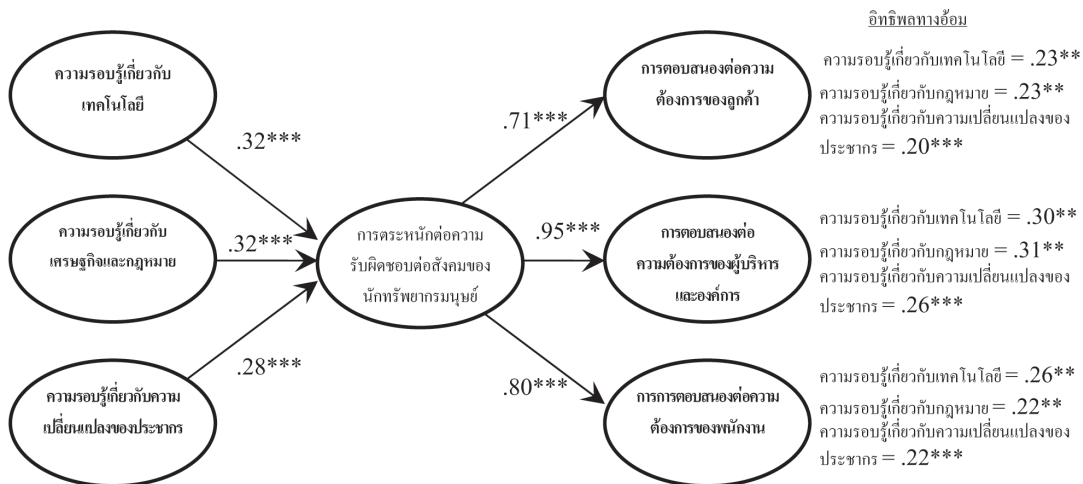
ความรอบรู้เกี่ยวกับเทคโนโลยี

ความรอบรู้เกี่ยวกับเศรษฐกิจและกฎหมาย

ความรอบรู้เกี่ยวกับความเปลี่ยนแปลงของประชากร

.32***

.32***

.28***

การตระหนักต่อความรับผิดชอบต่อสังคมของนักทรัพยากรมนุษย์

.71***

.95***

.80***

การตอบสนองต่อความต้องการของลูกค้า

การตอบสนองต่อความต้องการของผู้บริหารและองค์การ

การการตอบสนองต่อความต้องการของพนักงาน

อิทธิพลทางอ้อม

ความรอบรู้เกี่ยวกับเทคโนโลยี = .23**
ความรอบรู้เกี่ยวกับกฎหมาย = .23**
ความรอบรู้เกี่ยวกับความเปลี่ยนแปลงของประชากร = .20***

ความรอบรู้เกี่ยวกับเทคโนโลยี = .30**
ความรอบรู้เกี่ยวกับกฎหมาย = .31**
ความรอบรู้เกี่ยวกับความเปลี่ยนแปลงของประชากร = .26***

ความรอบรู้เกี่ยวกับเทคโนโลยี = .26**
ความรอบรู้เกี่ยวกับกฎหมาย = .22**
ความรอบรู้เกี่ยวกับความเปลี่ยนแปลงของประชากร = .22***